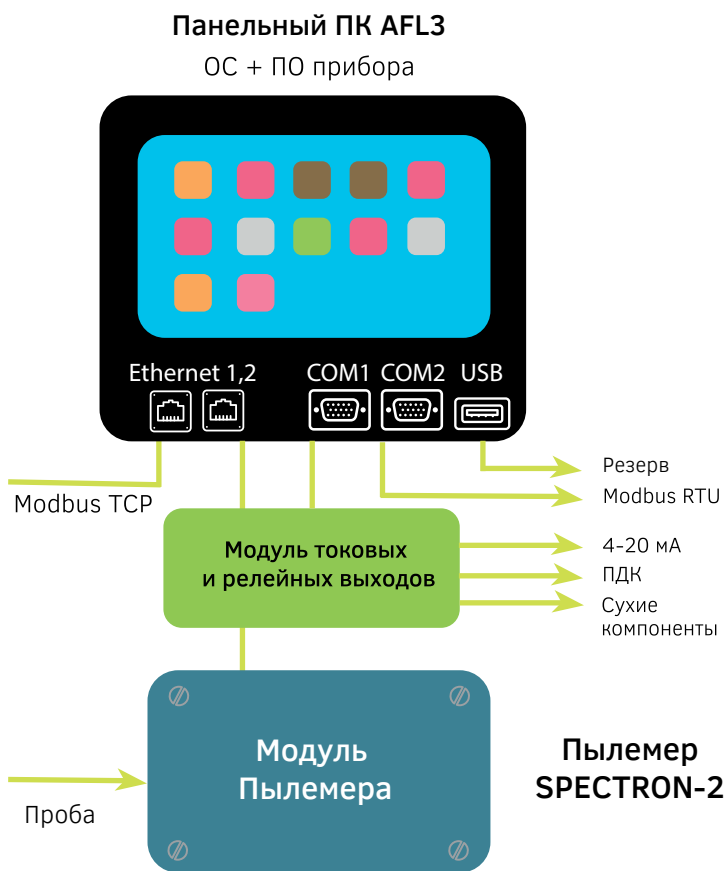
Панельный ПК AFL3

ОС + ПО прибора

Ethernet 1,2

COM1 COM2 USB

Резерв

Modbus RTU

Modbus TCP

Модуль токовых и релейных выходов

4-20 мА

ПДК

Сухие компоненты

Модуль Пылемера

Пылемер SPECTRON-2

Проба